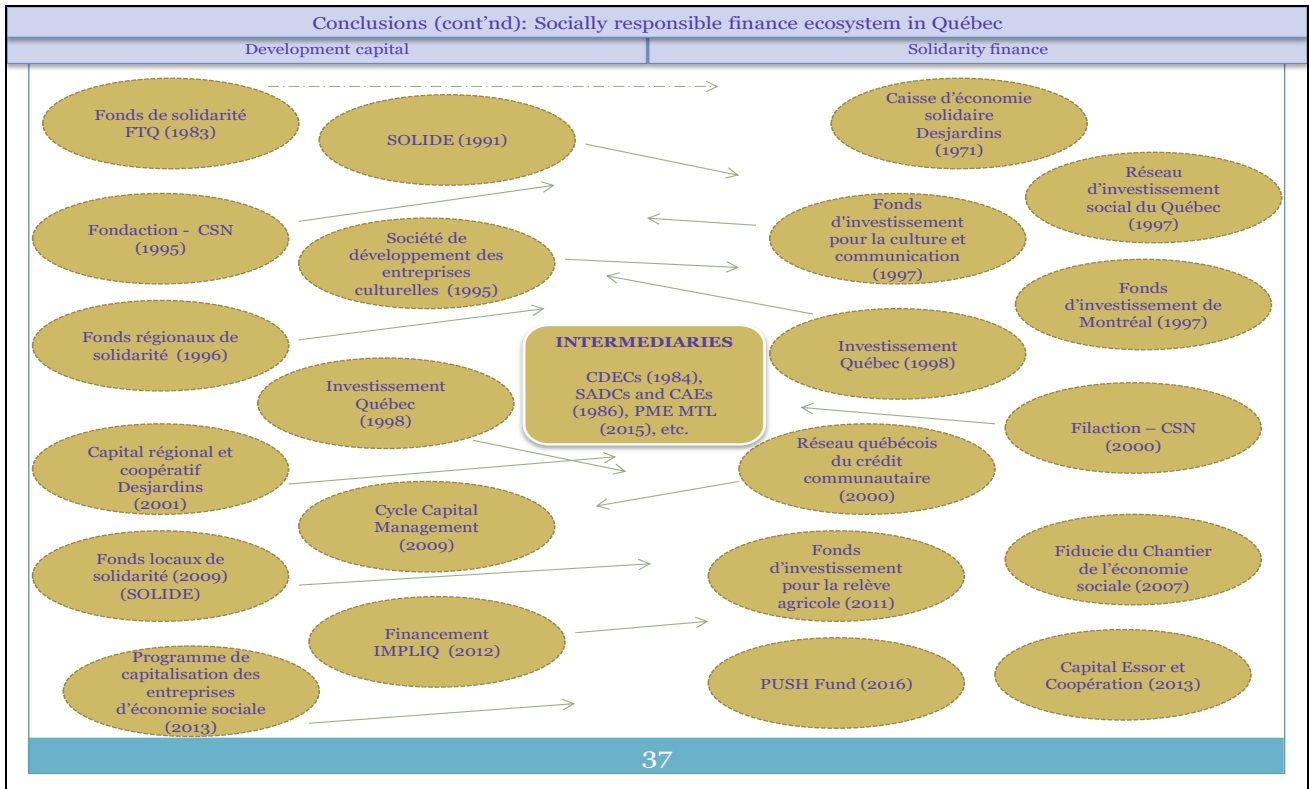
Conclusions (cont'nd): Socially responsible finance ecosystem in Québec

Development capital

Solidarity finance

Fonds de solidarité FTQ (1983)

SOLIDE (1991)

Caisse d'économie solidaire Desjardins (1971)

Réseau d'investissement social du Québec (1997)

Fondaction - CSN (1995)

Fonds d'investissement pour la culture et communication (1997)

Société de développement des entreprises culturelles (1995)

Fonds d'investissement de Montréal (1997)

Fonds régionaux de solidarité (1996)

INTERMEDIARIES

CDECs (1984), SADCs and CAEs (1986), PME MTL (2015), etc.

Investissement Québec (1998)

Investissement Québec (1998)

Filaction – CSN (2000)

Capital régional et coopératif Desjardins (2001)

Réseau québécois du crédit communautaire (2000)

Cycle Capital Management (2009)

Fonds locaux de solidarité (2009) (SOLIDE)

Fonds d'investissement pour la relève agricole (2011)

Fiducie du Chantier de l'économie sociale (2007)

Financement IMPLIQ (2012)

Programme de capitalisation des entreprises d'économie sociale (2013)

PUSH Fund (2016)

Capital Essor et Coopération (2013)

37